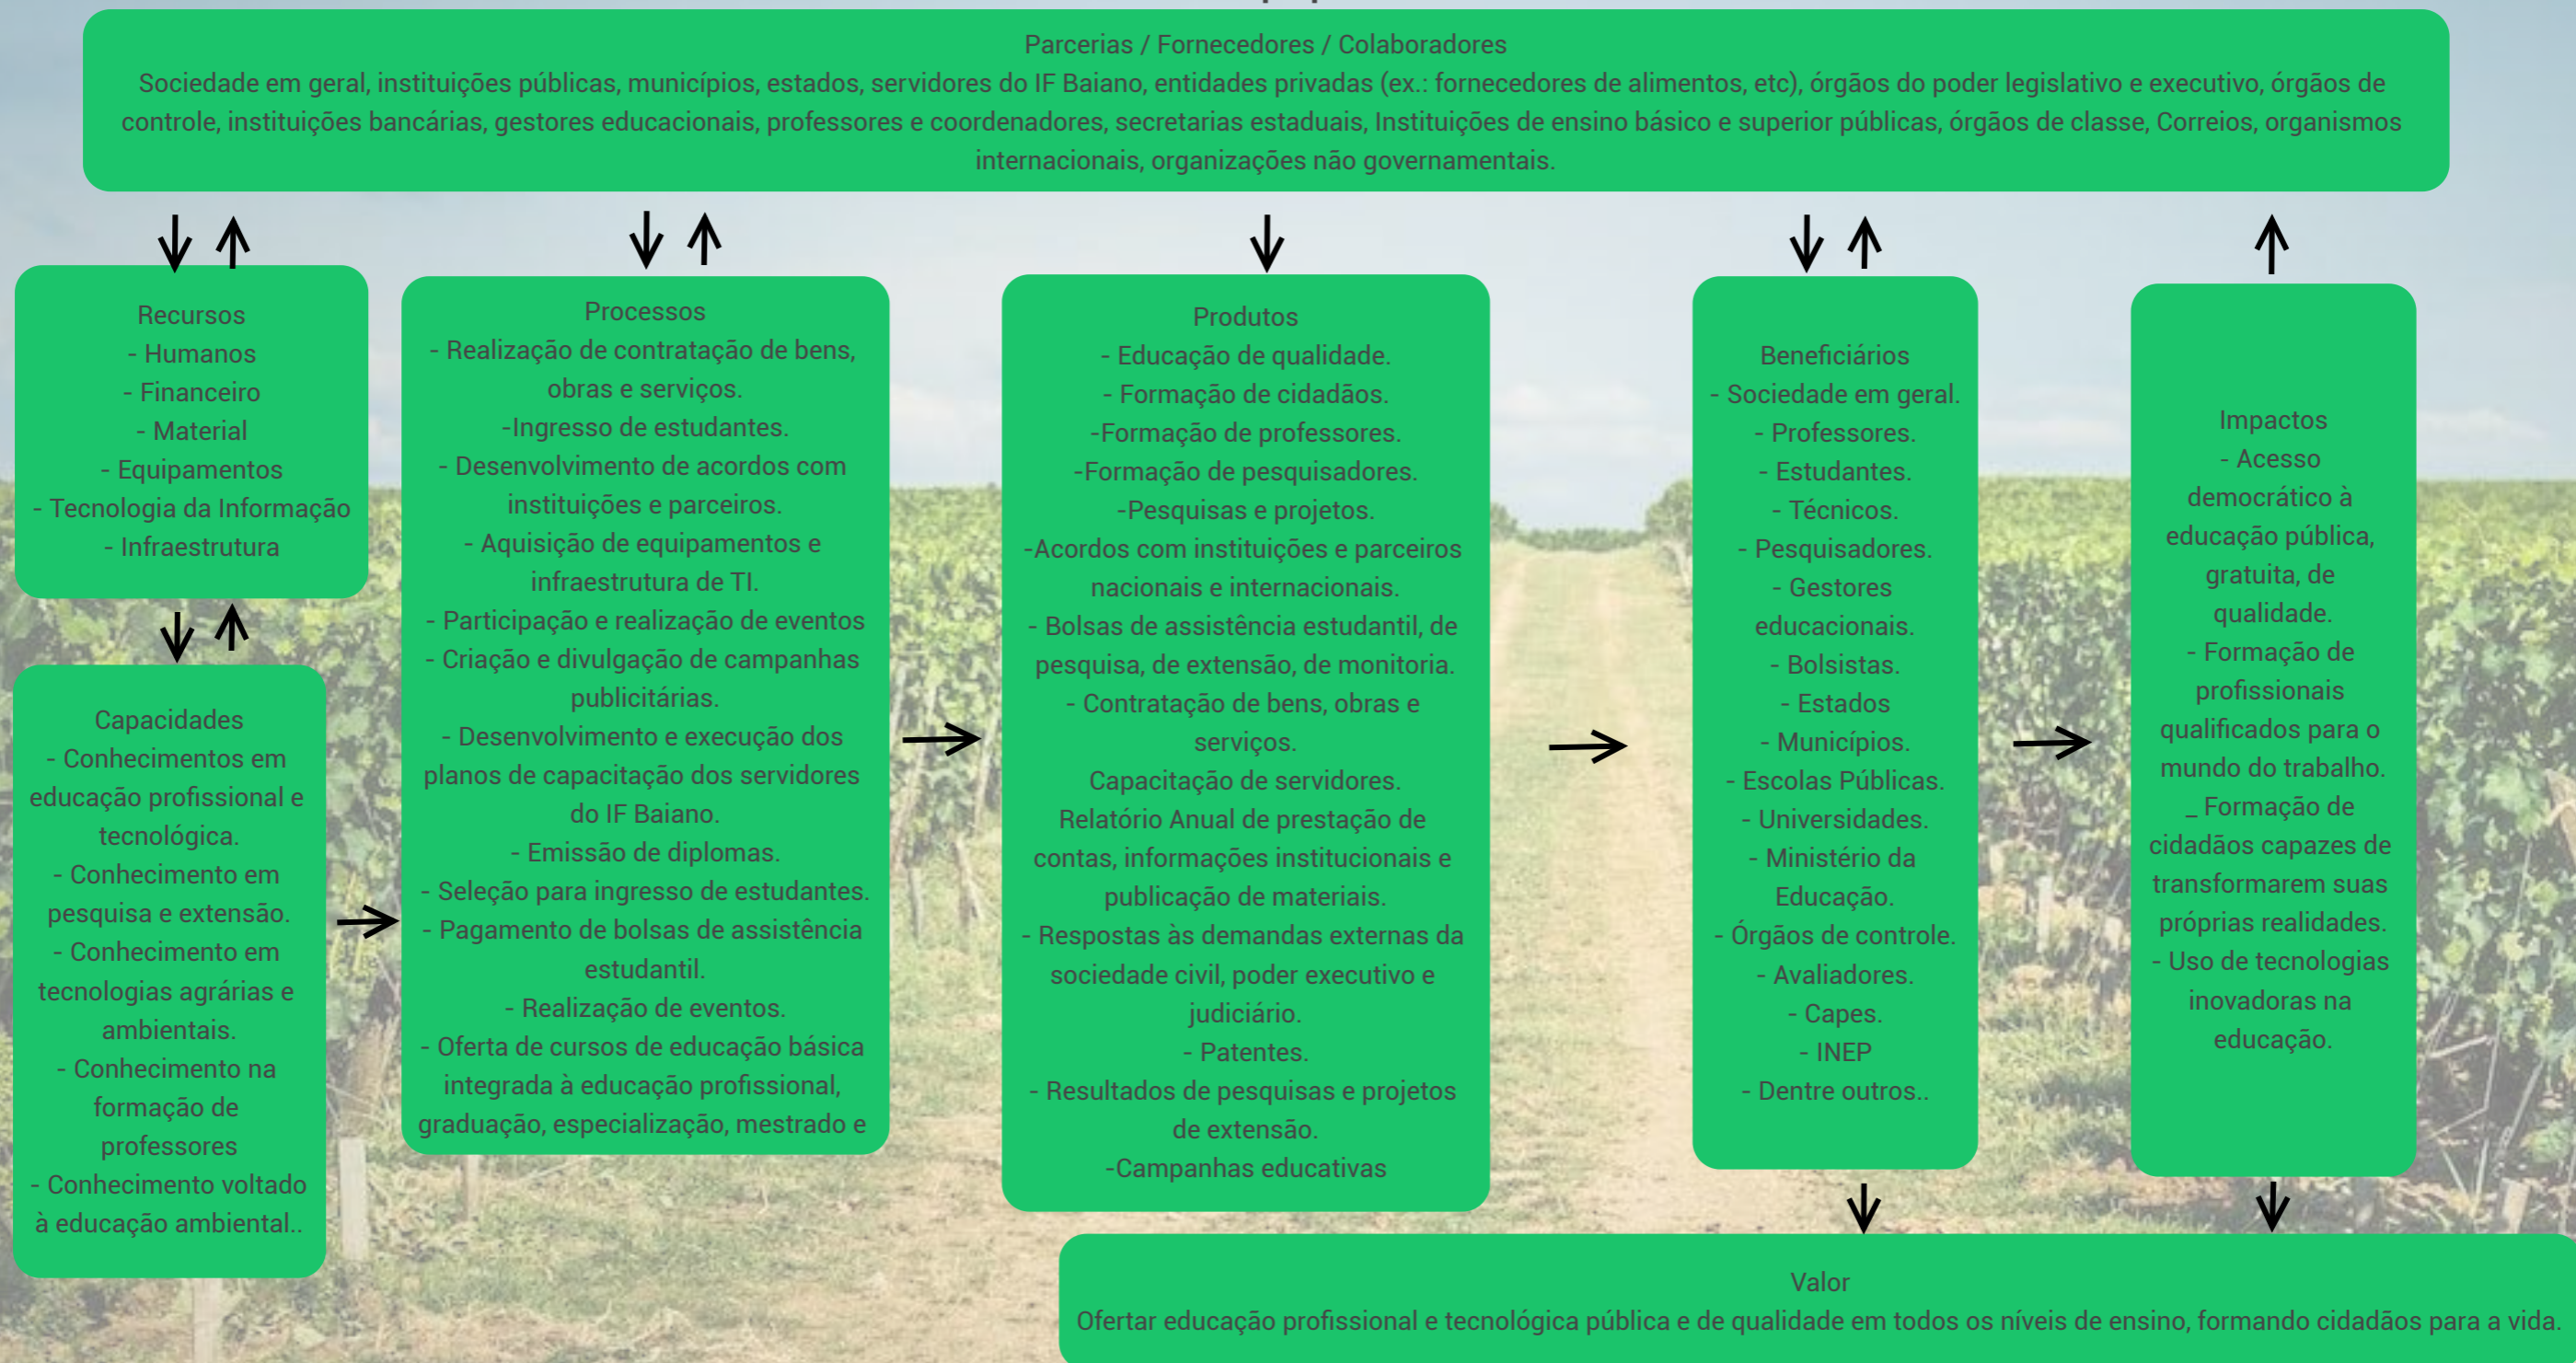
Parcerias / Fornecedores / Colaboradores
Sociedade em geral, instituições públicas, municípios, estados, servidores do IF Baiano, entidades privadas (ex.: fornecedores de alimentos, etc), órgãos do poder legislativo e executivo, órgãos de controle, instituições bancárias, gestores educacionais, professores e coordenadores, secretarias estaduais, Instituições de ensino básico e superior públicas, órgãos de classe, Correios, organismos internacionais, organizações não governamentais.

Recursos
- Humanos
- Financeiro
- Material
- Equipamentos
- Tecnologia da Informação
- Infraestrutura

Capacidades
- Conhecimentos em educação profissional e tecnológica.
- Conhecimento em pesquisa e extensão.
- Conhecimento em tecnologias agrárias e ambientais.
- Conhecimento na formação de professores
- Conhecimento voltado à educação ambiental..

Processos
- Realização de contratação de bens, obras e serviços.
-Ingresso de estudantes.
- Desenvolvimento de acordos com instituições e parceiros.
- Aquisição de equipamentos e infraestrutura de TI.
- Participação e realização de eventos
- Criação e divulgação de campanhas publicitárias.
- Desenvolvimento e execução dos planos de capacitação dos servidores do IF Baiano.
- Emissão de diplomas.
- Seleção para ingresso de estudantes.
- Pagamento de bolsas de assistência estudantil.
- Realização de eventos.
- Oferta de cursos de educação básica integrada à educação profissional, graduação, especialização, mestrado e

Produtos
- Educação de qualidade.
- Formação de cidadãos.
-Formação de professores.
-Formação de pesquisadores.
-Pesquisas e projetos.
-Acordos com instituições e parceiros nacionais e internacionais.
- Bolsas de assistência estudantil, de pesquisa, de extensão, de monitoria.
- Contratação de bens, obras e serviços.
Capacitação de servidores.
Relatório Anual de prestação de contas, informações institucionais e publicação de materiais.
- Respostas às demandas externas da sociedade civil, poder executivo e judiciário.
- Patentes.
- Resultados de pesquisas e projetos de extensão.
-Campanhas educativas

Beneficiários
- Sociedade em geral.
- Professores.
- Estudantes.
- Técnicos.
- Pesquisadores.
- Gestores educacionais.
- Bolsistas.
- Estados
- Municípios.
- Escolas Públicas.
- Universidades.
- Ministério da Educação.
- Órgãos de controle.
- Avaliadores.
- Capes.
- INEP
- Dentre outros..

Impactos
- Acesso democrático à educação pública, gratuita, de qualidade.
- Formação de profissionais qualificados para o mundo do trabalho.
_ Formação de cidadãos capazes de transformarem suas próprias realidades.
- Uso de tecnologias inovadoras na educação.

Valor
Ofertar educação profissional e tecnológica pública e de qualidade em todos os níveis de ensino, formando cidadãos para a vida.